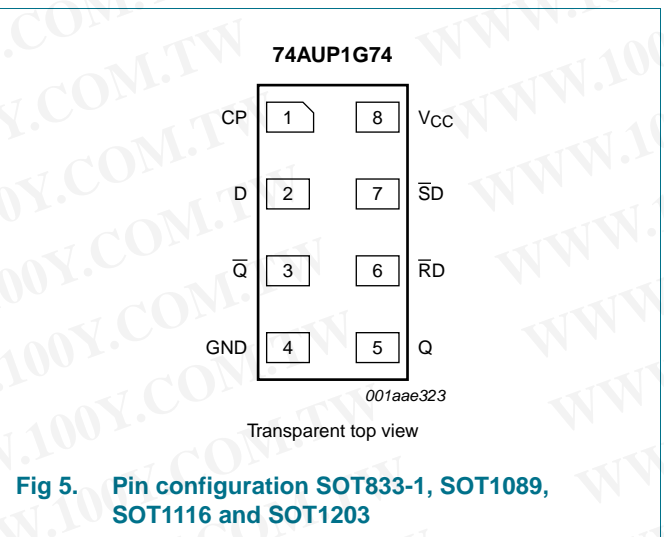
74AUP1G74

CP 1 8 $V_{CC}$

D 2 7 $\overline{S}D$

$\overline{Q}$ 3 6 $\overline{R}D$

GND 4 5 Q

001aae323

Transparent top view

Fig 5. Pin configuration SOT833-1, SOT1089, SOT1116 and SOT1203

WWW.100Y.COM.TW